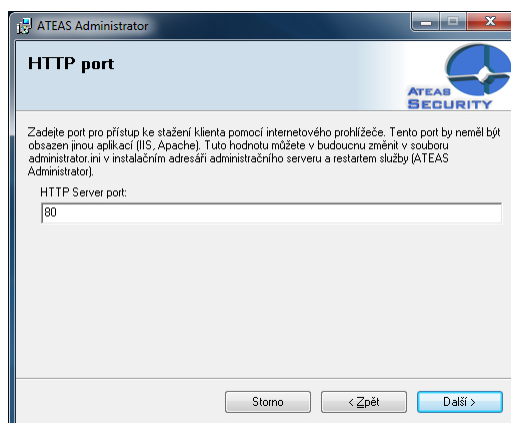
ATEAS Administrator

HTTP port

ATEAS SECURITY

Zadejte port pro přístup ke stažení klienta pomocí internetového prohlížeče. Tento port by neměl být obsazen jinou aplikací (IIS, Apache). Tuto hodnotu můžete v budoucnu změnit v souboru administrator.ini v instalačním adresáři administračního serveru a restartem služby (ATEAS Administrator).

HTTP Server port:

80

Storno

< Zpět

Další >